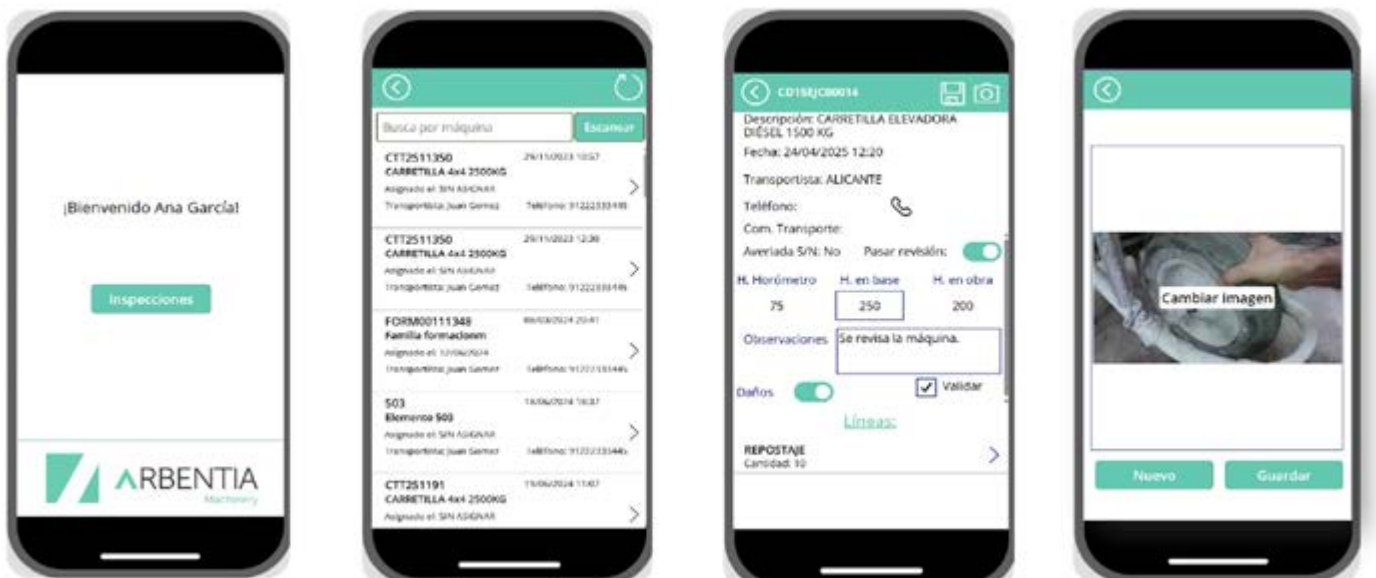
¡Bienvenido Ana García!

Inspecciones

ARBENTIA
Machinery

Busca por máquina
Escanear

CTT2511350 29/11/2023 10:57
CARRETILLA 4x4 2500KG
Asignado el: SIN ASIGNAR
Transportista: Juan Gomez Teléfono: 912223334

CTT2511350 29/11/2023 12:30
CARRETILLA 4x4 2500KG
Asignado el: SIN ASIGNAR
Transportista: Juan Gomez Teléfono: 912223334

FORM00111348 06/03/2024 20:41
Familia formacionm
Asignado el: 12/06/2024
Transportista: Juan Gomez Teléfono: 912223334

503 14/06/2024 16:37
Elemento 503
Asignado el: SIN ASIGNAR
Transportista: Juan Gomez Teléfono: 912223334

CTT251191 11/06/2024 11:07
CARRETILLA 4x4 2500KG
Asignado el: SIN ASIGNAR

CD15EJC00014
Descripción: CARRETILLA ELEVADORA DIÉSEL 1500 KG
Fecha: 24/04/2025 12:20
Transportista: ALICANTE
Teléfono:
Com. Transporte:
Averiada S/N: No Pasar revisión:
H. Horómetro H. en base H. en obra
75 250 200
Observaciones Se revisa la máquina.
Validar
Daños
Líneas:
REPOSTAJE
Cantidad: 10

Cambiar imagen
Nuevo
Guardar